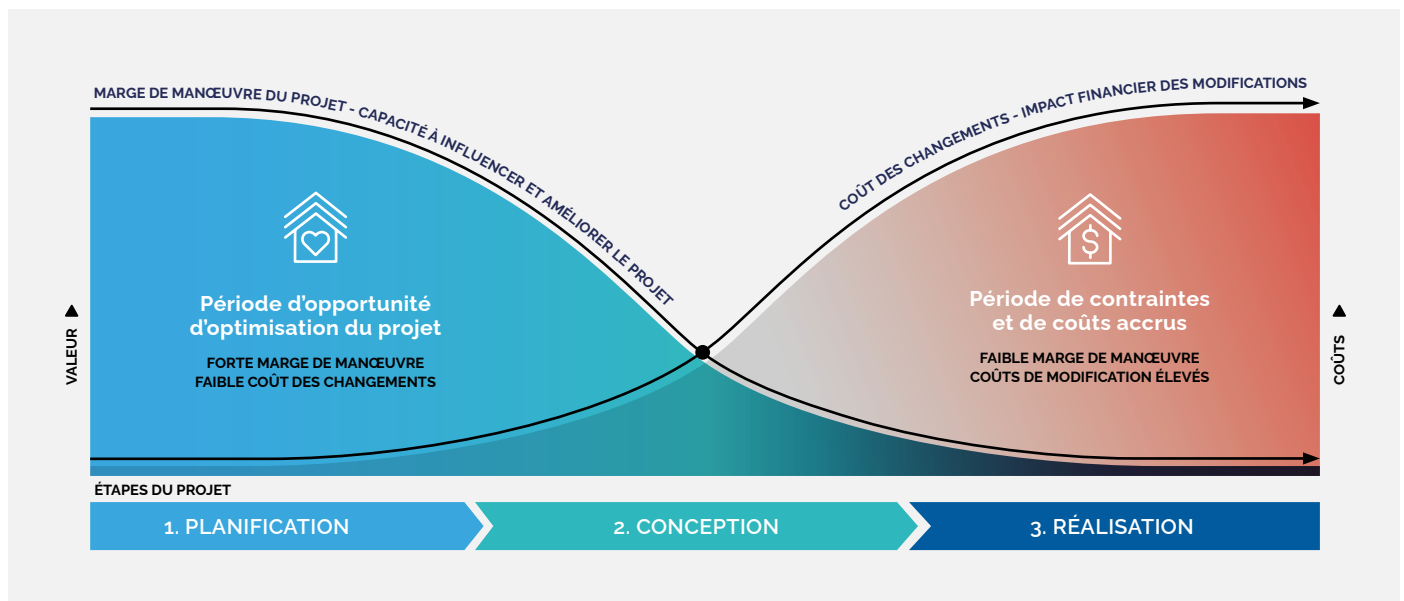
MARGE DE MANŒUVRE DU PROJET - CAPACITÉ À INFLUENCER ET AMÉLIORER LE PROJET

COÛT DES CHANGEMENTS - IMPACT FINANCIER DES MODIFICATIONS

VALEUR

Période d'opportunité d'optimisation du projet

FORTE MARGE DE MANŒUVRE
FAIBLE COÛT DES CHANGEMENTS

Période de contraintes et de coûts accrus

FAIBLE MARGE DE MANŒUVRE
COÛTS DE MODIFICATION ÉLEVÉS

COÛTS

ÉTAPES DU PROJET

1. PLANIFICATION

2. CONCEPTION

3. RÉALISATION